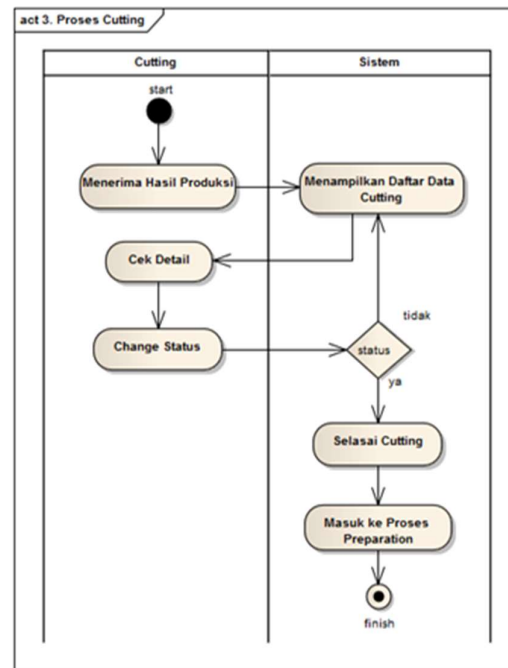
act 3. Proses Cutting

Cutting

Sistem

start

Menerima Hasil Produksi

Menampilkan Daftar Data Cutting

Cek Detail

tidak

Change Status

status

ya

Selasai Cutting

Masuk ke Proses Preparation

finish